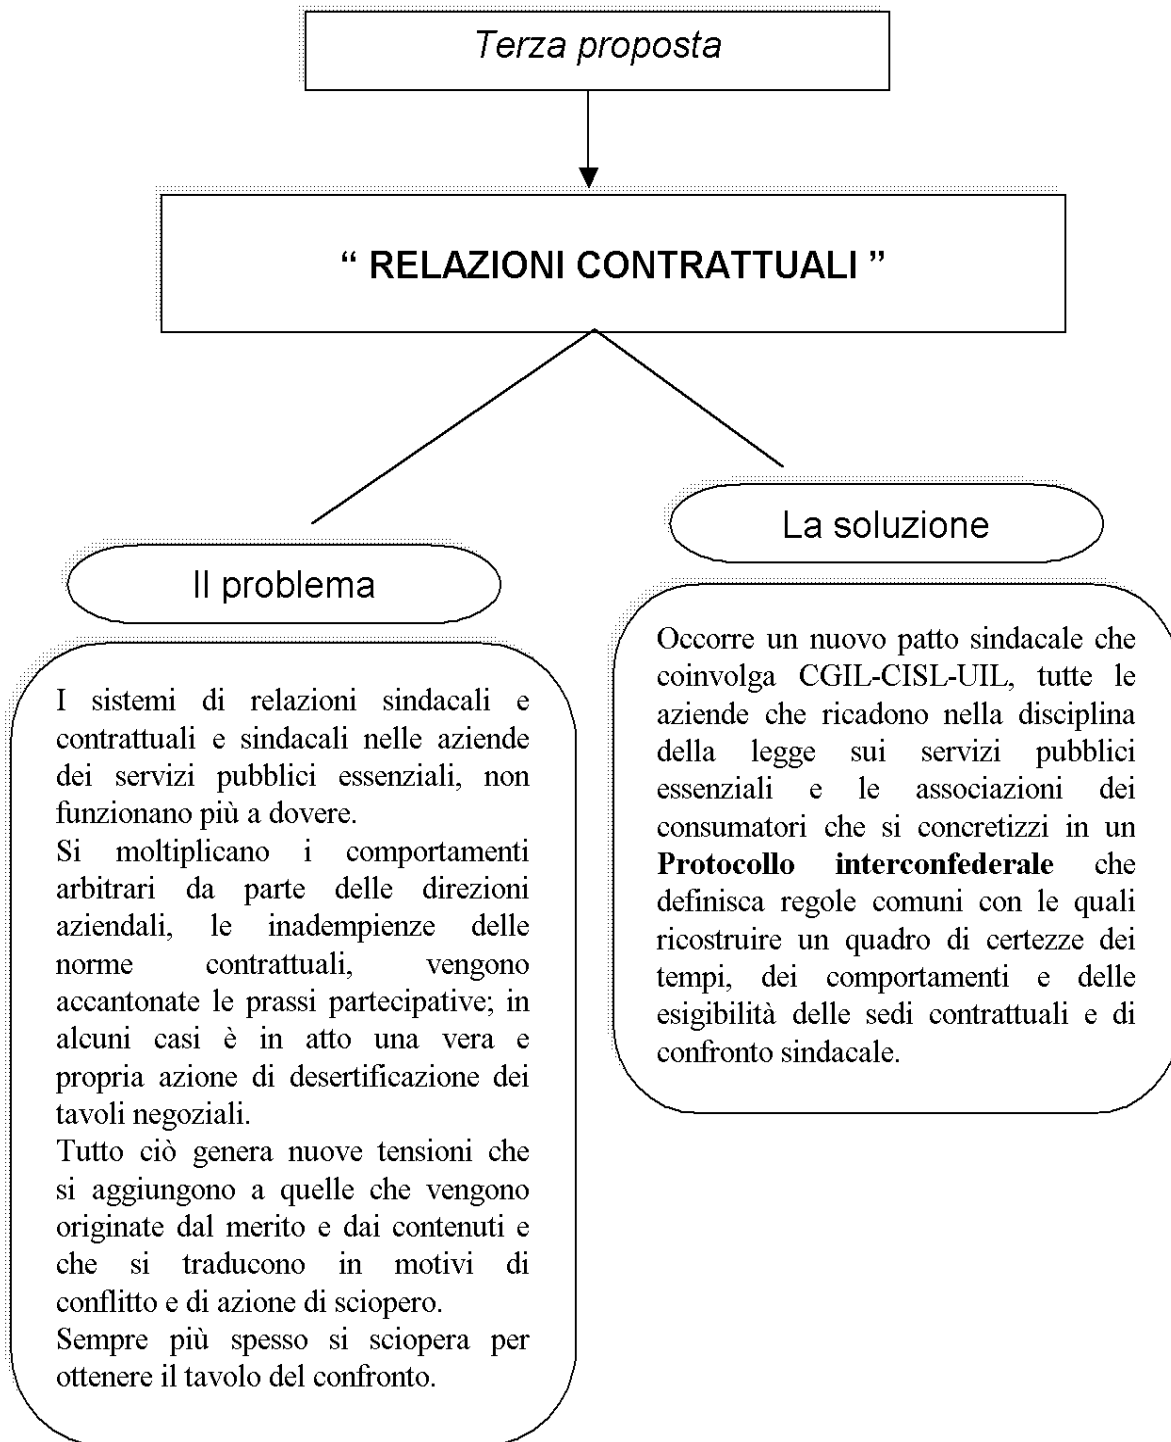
Terza proposta

“ RELAZIONI CONTRATTUALI ”

Il problema

I sistemi di relazioni sindacali e contrattuali e sindacali nelle aziende dei servizi pubblici essenziali, non funzionano più a dovere.
Si moltiplicano i comportamenti arbitrari da parte delle direzioni aziendali, le inadempienze delle norme contrattuali, vengono accantonate le prassi partecipative; in alcuni casi è in atto una vera e propria azione di desertificazione dei tavoli negoziali.
Tutto ciò genera nuove tensioni che si aggiungono a quelle che vengono originate dal merito e dai contenuti e che si traducono in motivi di conflitto e di azione di sciopero.
Sempre più spesso si sciopera per ottenere il tavolo del confronto.

La soluzione

Occorre un nuovo patto sindacale che coinvolga CGIL-CISL-UIL, tutte le aziende che ricadono nella disciplina della legge sui servizi pubblici essenziali e le associazioni dei consumatori che si concretizzi in un **Protocollo interconfederale** che definisca regole comuni con le quali ricostruire un quadro di certezze dei tempi, dei comportamenti e delle esigibilità delle sedi contrattuali e di confronto sindacale.